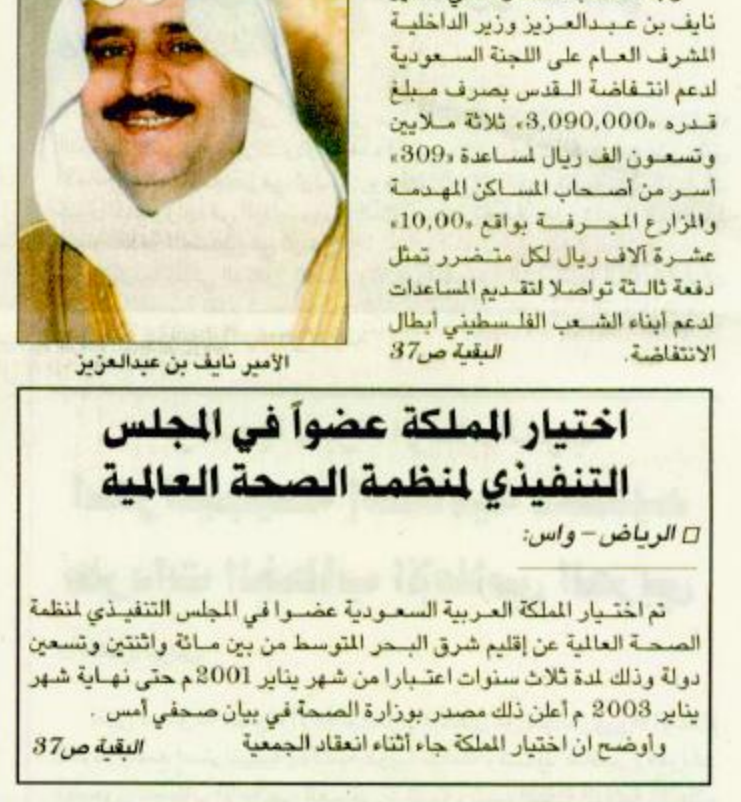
نايف بن عبدالعزيز وزير الداخلية المشرف العام على اللجنة السعودية لدعم انتفاضة القدس بصرف مبلغ قدره «3,090,000» ثلاثة ملايين وتسعون الف ريال لمساعدة «309» أسر من أصحاب المساكن المهدمة والمزارع المجرفة بواقع «10,00» عشرة آلاف ريال لكل متضرر تمثل دفعة ثالثة تواصلا لتقديم المساعدات لدعم أبناء الشعب الفلسطيني أبطال الانتفاضة. البقية ص37

الأمير نايف بن عبدالعزيز

اختيار المملكة عضواً في المجلس التنفيذي لمنظمة الصحة العالمية

□ الرياض – واس:

تم اختيار المملكة العربية السعودية عضوا في المجلس التنفيذي لمنظمة الصحة العالمية عن إقليم شرق البحر المتوسط من بين مائة واثنتين وتسعين دولة وذلك لمدة ثلاث سنوات اعتبارا من شهر يناير 2001م حتى نهاية شهر يناير 2003م أعلن ذلك مصدر بوزارة الصحة في بيان صحفي أمس .

وأوضح ان اختيار المملكة جاء أثناء انعقاد الجمعية البقية ص37